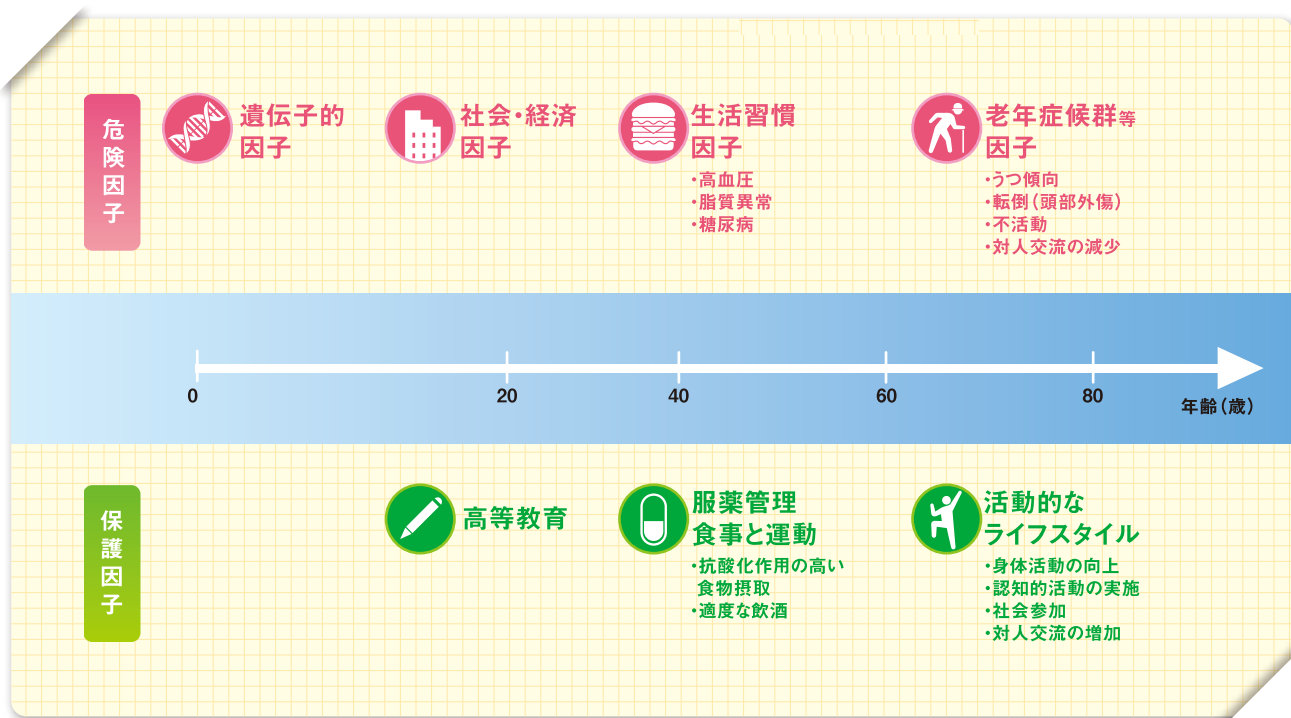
危険因子

遺伝子的因子

社会・経済因子

生活習慣因子
・高血圧
・脂質異常
・糖尿病

老年症候群等因子
・うつ傾向
・転倒（頭部外傷）
・不活動
・対人交流の減少

0
20
40
60
80
年齢（歳）

保護因子

高等教育

服薬管理食事と運動
・抗酸化作用の高い食物摂取
・適度な飲酒

活動的なライフスタイル
・身体活動の向上
・認知的活動の実施
・社会参加
・対人交流の増加